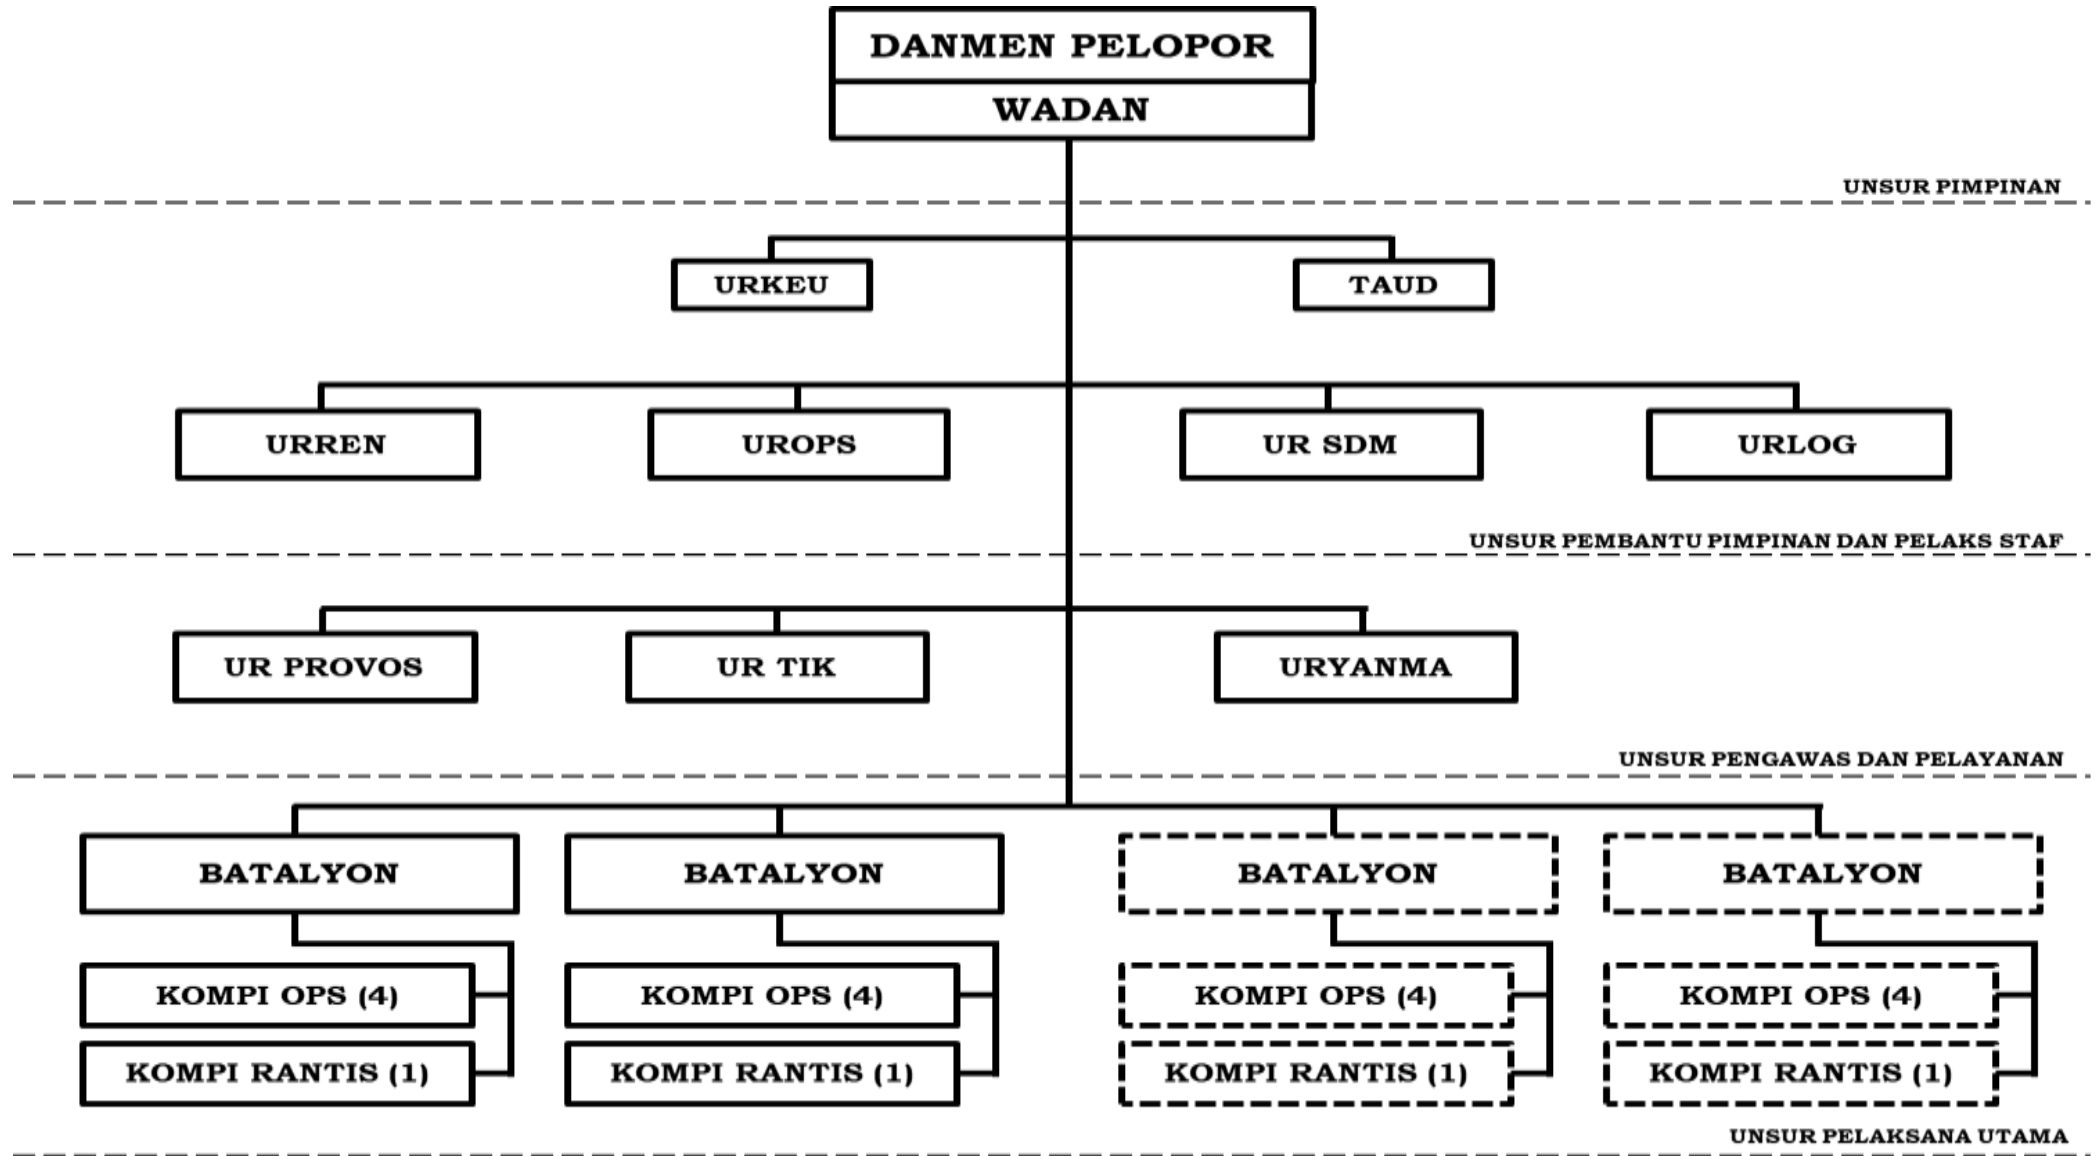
DANMEN PELOPOR

WADAN

UNSUR PIMPINAN

URKEU

TAUD

URREN

UROPS

UR SDM

URLOG

UNSUR PEMBANTU PIMPINAN DAN PELAKS STAF

UR PROVOS

UR TIK

URYANMA

UNSUR PENGAWAS DAN PELAYANAN

BATALYON

KOMPI OPS (4)

KOMPI RANTIS (1)

BATALYON

KOMPI OPS (4)

KOMPI RANTIS (1)

BATALYON

KOMPI OPS (4)

KOMPI RANTIS (1)

BATALYON

KOMPI OPS (4)

KOMPI RANTIS (1)

UNSUR PELAKSANA UTAMA